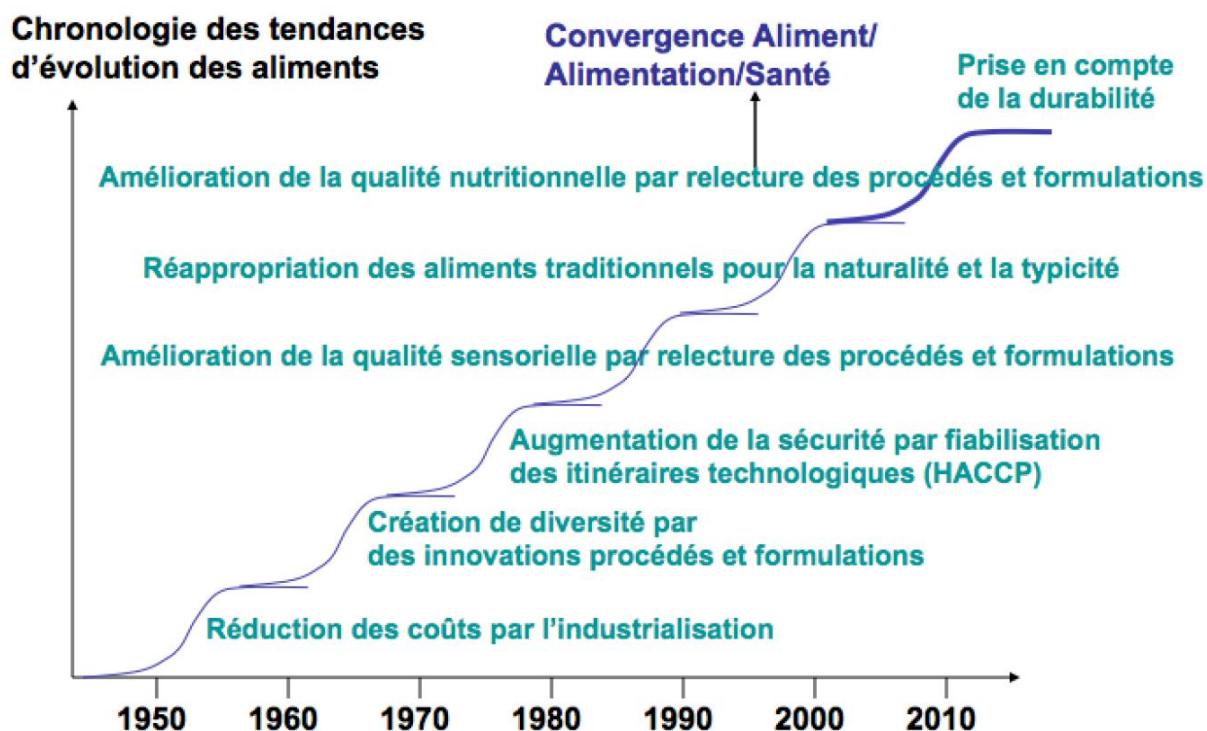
Chronologie des tendances d'évolution des aliments

Convergence Aliment/ Alimentation/Santé

Prise en compte de la durabilité

Amélioration de la qualité nutritionnelle par relecture des procédés et formulations

Réappropriation des aliments traditionnels pour la naturalité et la typicité

Amélioration de la qualité sensorielle par relecture des procédés et formulations

Augmentation de la sécurité par fiabilisation des itinéraires technologiques (HACCP)

Création de diversité par des innovations procédés et formulations

Réduction des coûts par l'industrialisation

1950 1960 1970 1980 1990 2000 2010